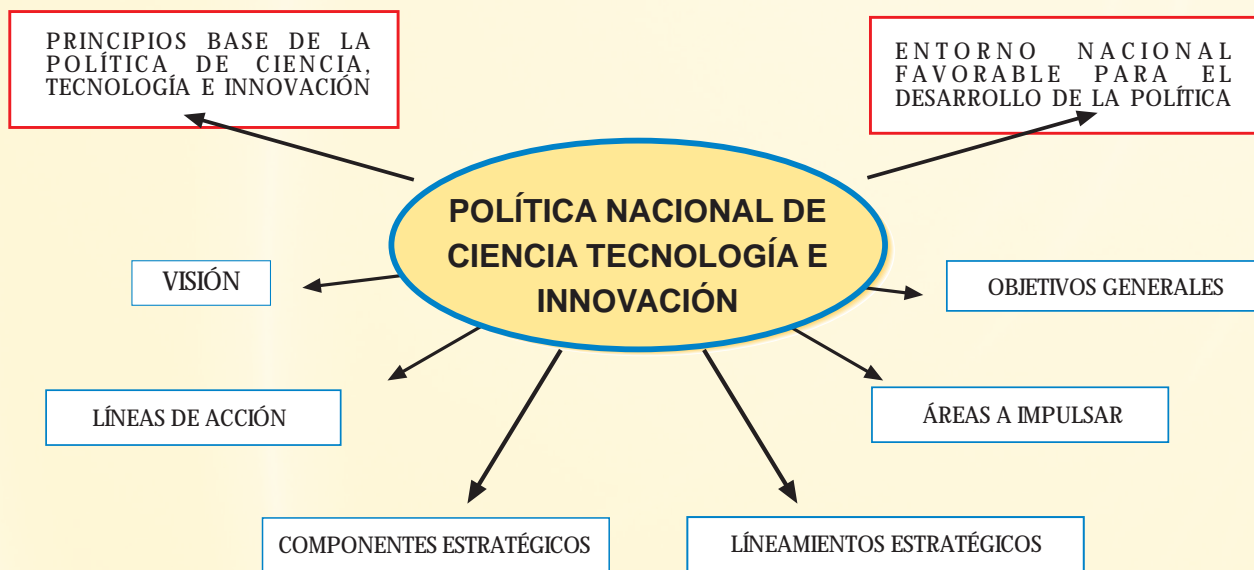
PRINCIPIOS BASE DE LA POLÍTICA DE CIENCIA, TECNOLOGÍA E INNOVACIÓN

ENTORNO NACIONAL FAVORABLE PARA EL DESARROLLO DE LA POLÍTICA

POLÍTICA NACIONAL DE CIENCIA TECNOLOGÍA E INNOVACIÓN

VISIÓN

OBJETIVOS GENERALES

LÍNEAS DE ACCIÓN

ÁREAS A IMPULSAR

COMPONENTES ESTRATÉGICOS

LÍNEAMIENTOS ESTRATÉGICOS